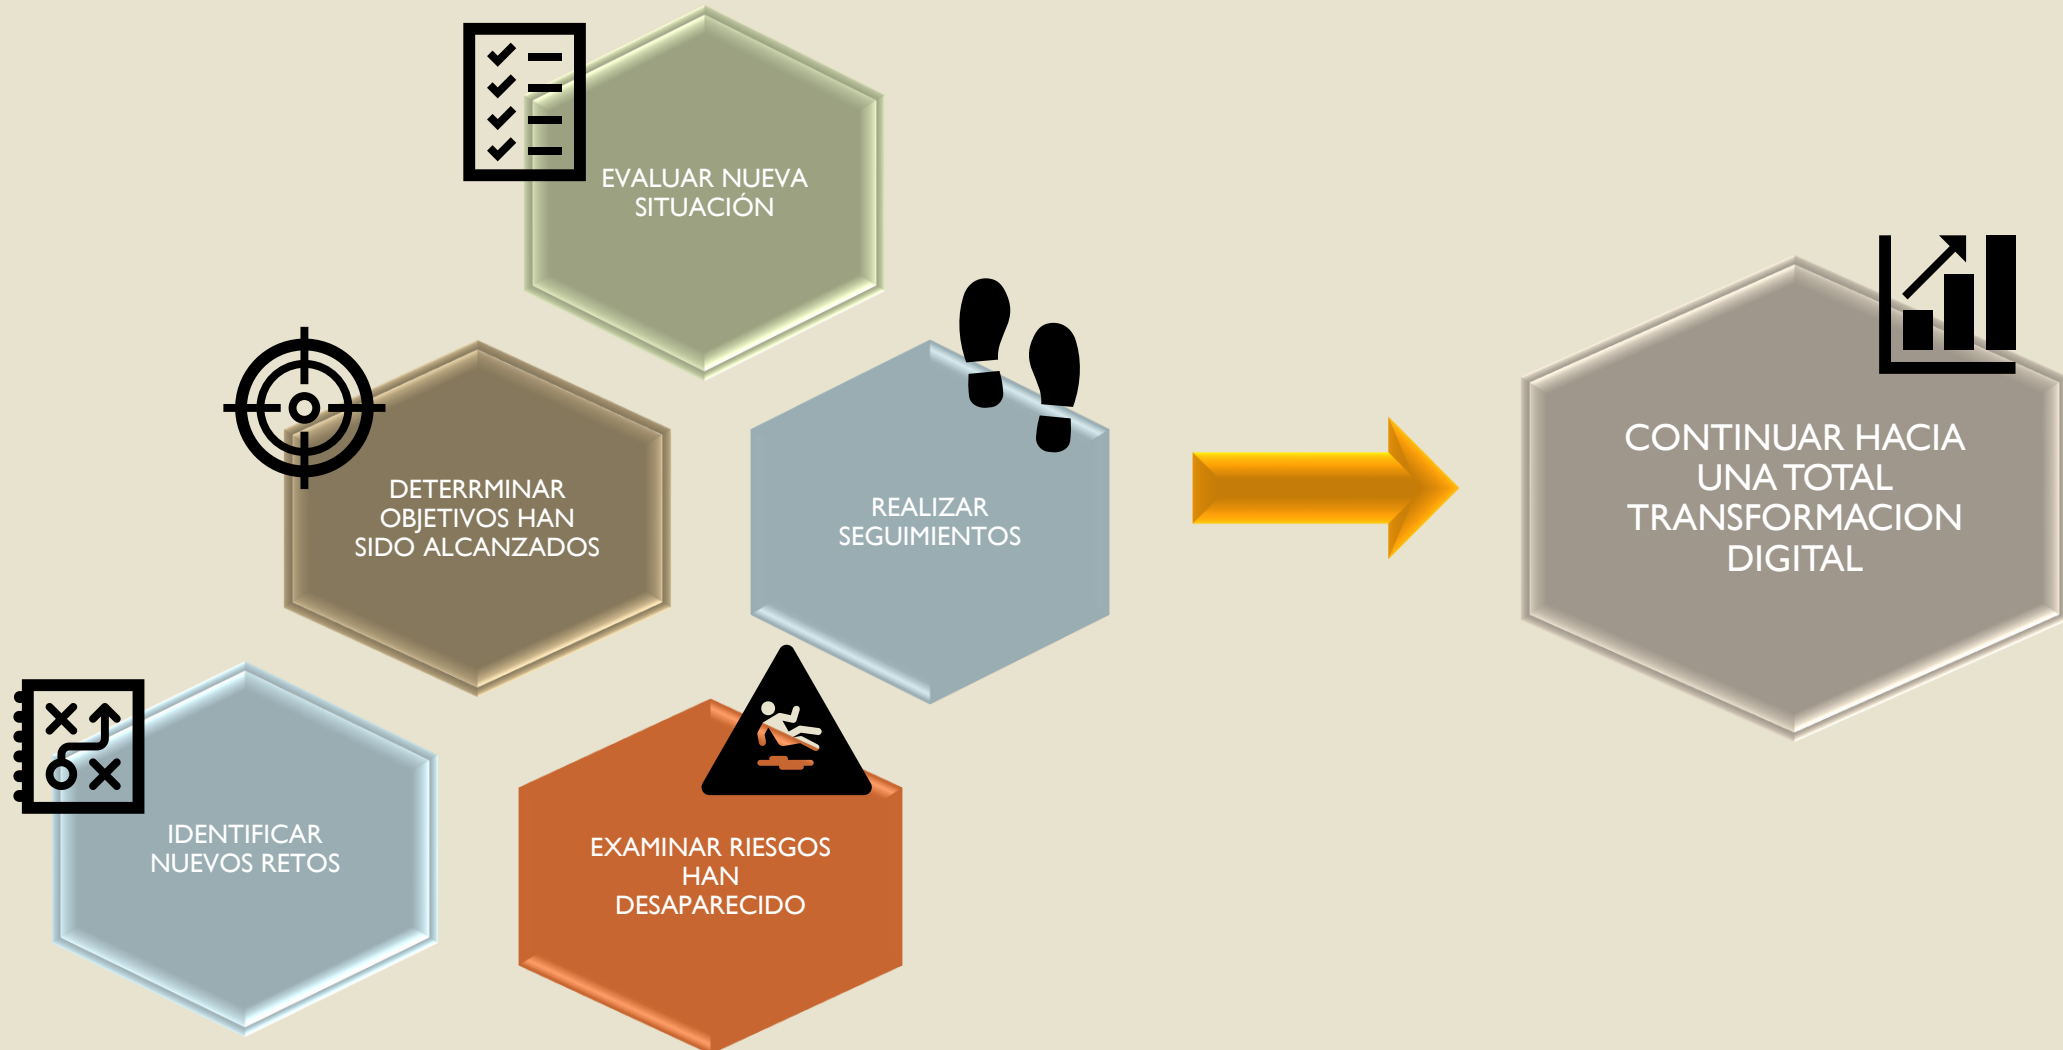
EVALUAR NUEVA SITUACIÓN

DETERRMINAR OBJETIVOS HAN SIDO ALCANZADOS

REALIZAR SEGUIMIENTOS

IDENTIFICAR NUEVOS RETOS

EXAMINAR RIESGOS HAN DESAPARECIDO

CONTINUAR HACIA UNA TOTAL TRANSFORMACION DIGITAL